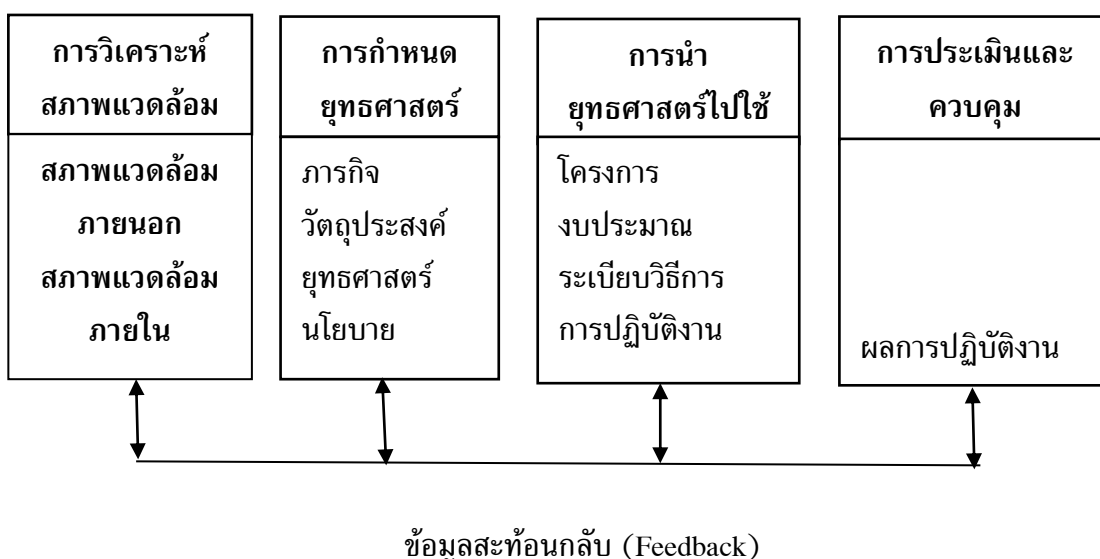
การวิเคราะห์สภาพแวดล้อม

สภาพแวดล้อมภายนอก
สภาพแวดล้อมภายใน

การกำหนดยุทธศาสตร์

ภารกิจ
วัตถุประสงค์
ยุทธศาสตร์
นโยบาย

การนำยุทธศาสตร์ไปใช้

โครงการ
งบประมาณ
ระเบียบวิธีการ
การปฏิบัติงาน

การประเมินและควบคุม

ผลการปฏิบัติงาน

ข้อมูลสะท้อนกลับ (Feedback)